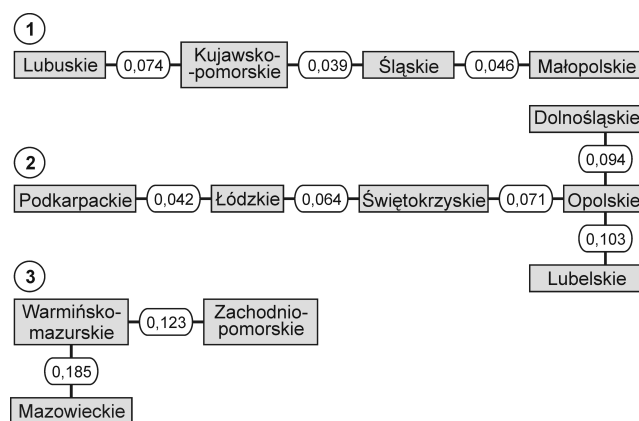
1

Lubuskie 0,074 Kujawsko-pomorskie 0,039 Śląskie 0,046 Małopolskie

2

Dolnośląskie

0,094

Podkarpackie 0,042 Łódzkie 0,064 Świętokrzyskie 0,071 Opolskie

0,103

Lubelskie

3

Warmińsko-mazurskie 0,123 Zachodnio-pomorskie

0,185

Mazowieckie